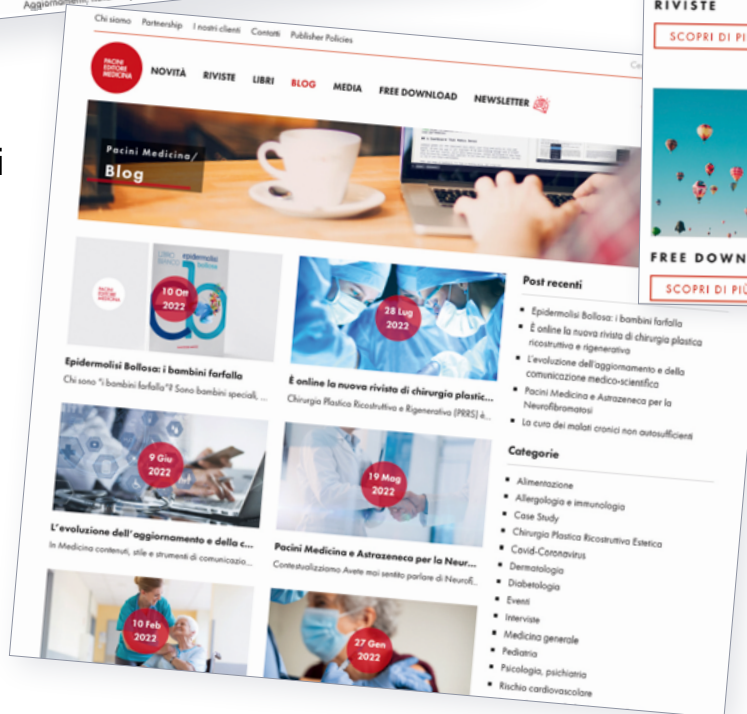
Aggiornamenti

i

Chi siamo Partnership I nostri clienti Contatti Publisher Policies

PACINI EDITORE MEDICINA

NOVITÀ RIVISTE LIBRI BLOG MEDIA FREE DOWNLOAD NEWSLETTER

Ce

Pacini Medicina/
Blog

10 Ott 2022

Epidermolisi Bollosa: i bambini farfalla
Chi sono "i bambini farfalla"? Sono bambini speciali, ...

28 Lug 2022

È online la nuova rivista di chirurgia plastic...
Chirurgia Plastica Ricostruttiva e Rigenerativa (PRRS) è...

9 Giu 2022

L'evoluzione dell'aggiornamento e della c...
In Medicina contenuti, stile e strumenti di comunicazio...

19 Mag 2022

Pacini Medicina e Astrazeneca per la Neur...
Contestualizziamo Avete mai sentito parlare di NeurofI...

10 Feb 2022

27 Gen 2022

Post recenti

- Epidermolisi Bollosa: i bambini farfalla
- È online la nuova rivista di chirurgia plastica ricostrutiva e rigenerativa
- L'evoluzione dell'aggiornamento e della comunicazione medico-scientifica
- Pacini Medicina e Astrazeneca per la Neurofibromatosi
- La cura dei malati cronici non autosufficienti

Categorie

- Alimentazione
- Allergologia e immunologia
- Case Study
- Chirurgia Plastica Ricostruttiva Estetica
- Covid-Coronavirus
- Dermatologia
- Diabetologia
- Eventi
- Interviste
- Medicina generale
- Pediatria
- Psicologia, psichiatria
- Rischio cardiovascolare

RIVISTE
SCOPRI DI PI

FREE DOWN
SCOPRI DI PIÙ